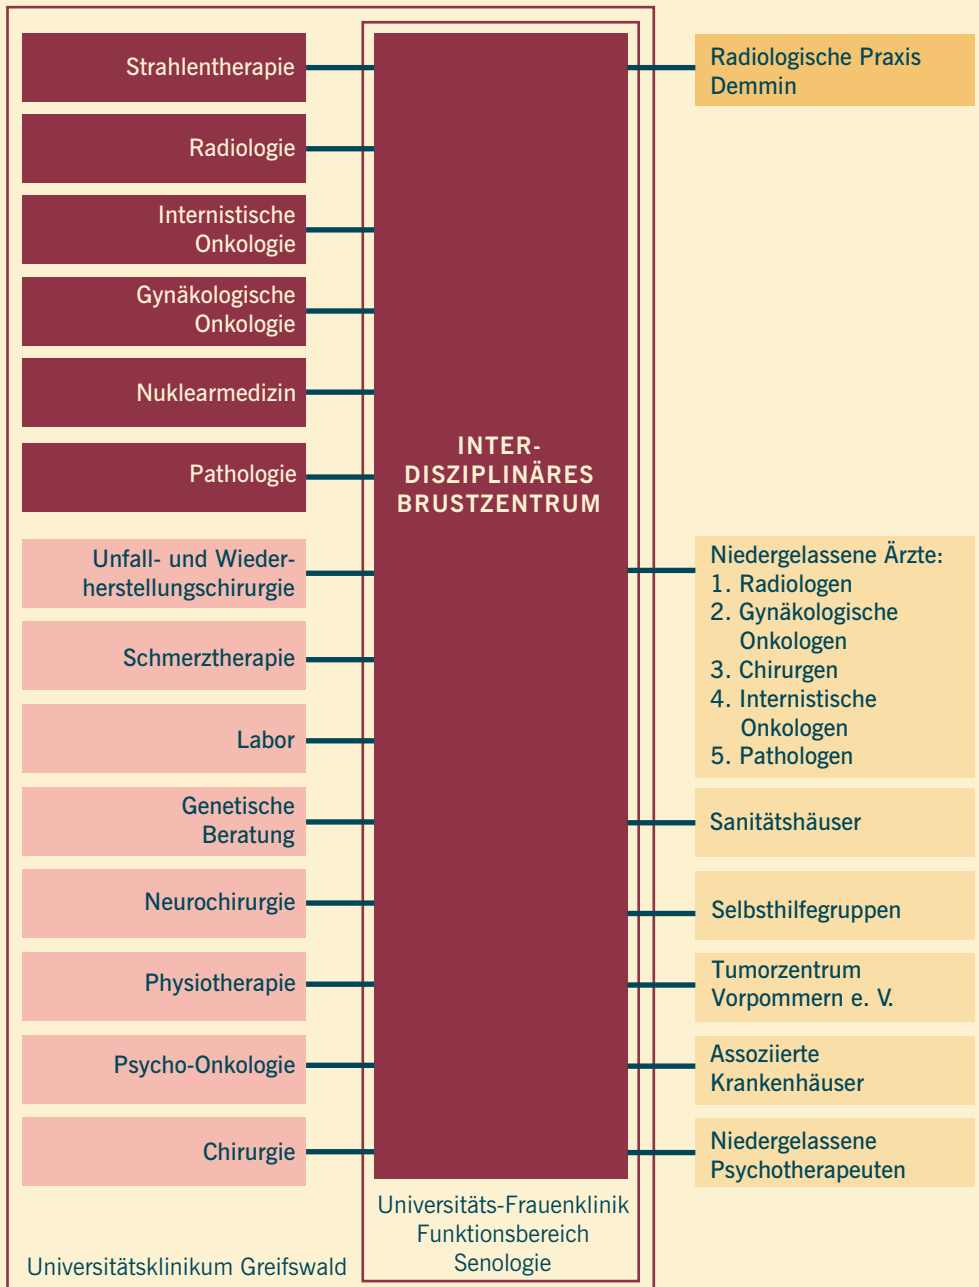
Strahlentherapie

Radiologie

Internistische Onkologie

Gynäkologische Onkologie

Nuklearmedizin

Pathologie

Unfall- und Wiederherstellungschirurgie

Schmerztherapie

Labor

Genetische Beratung

Neurochirurgie

Physiotherapie

Psycho-Onkologie

Chirurgie

INTER-DISZIPLINÄRES BRUSTZENTRUM

Universitäts-Frauenklinik Funktionsbereich Senologie

Universitätsklinikum Greifswald

Radiologische Praxis Demmin

Niedergelassene Ärzte:
1. Radiologen
2. Gynäkologische Onkologen
3. Chirurgen
4. Internistische Onkologen
5. Pathologen

Sanitätshäuser

Selbsthilfegruppen

Tumorzentrum Vorpommern e. V.

Assoziierte Krankenhäuser

Niedergelassene Psychotherapeuten